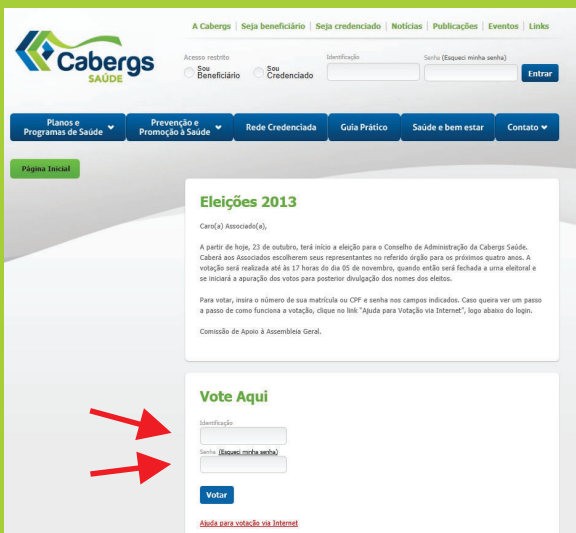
A Cabergs | Seja beneficiário | Seja credenciado | Notícias | Publicações | Eventos | Links

Cabergs SAÚDE

Acesso restrito
Sou Beneficiário
Sou Credenciado

Identificação

Senha (Esqueci minha senha)

Entrar

Planos e Programas de Saúde
Prevenção e Promoção à Saúde
Rede Credenciada
Guia Prático
Saúde e bem estar
Contato

Página Inicial

Eleições 2013

Caro(a) Associado(a),

A partir de hoje, 23 de outubro, terá início a eleição para o Conselho de Administração da Cabergs Saúde. Caberá aos Associados escolherem seus representantes no referido órgão para os próximos quatro anos. A votação será realizada até às 17 horas do dia 05 de novembro, quando então será fechada a urna eleitoral e se iniciará a apuração dos votos para posterior divulgação dos nomes dos eleitos.

Para votar, insira o número de sua matrícula ou CPF e senha nos campos indicados. Caso queira ver um passo a passo de como funciona a votação, clique no link "Ajuda para Votação via Internet", logo abaixo do login.

Comissão de Apoio à Assembleia Geral.

Vote Aqui

Identificação

Senha (Esqueci minha senha)

Votar

Ajuda para votação via Internet